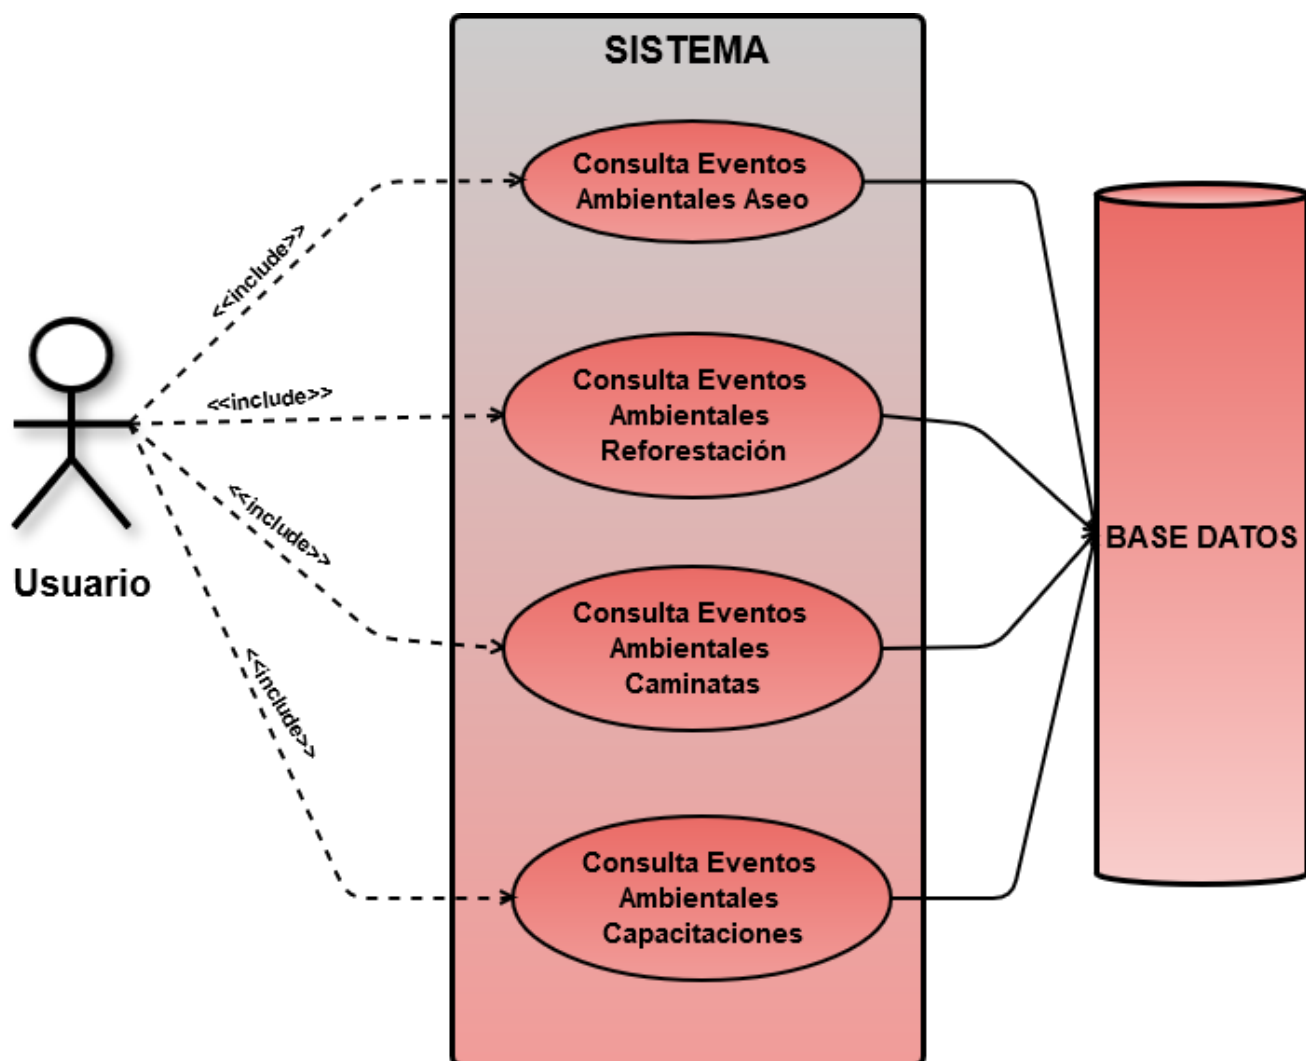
SISTEMA

Usuario

<<include>>

<<include>>

<<include>>

<<include>>

Consulta Eventos Ambientales Aseo

Consulta Eventos Ambientales Reforestación

Consulta Eventos Ambientales Caminatas

Consulta Eventos Ambientales Capacitaciones

BASE DATOS